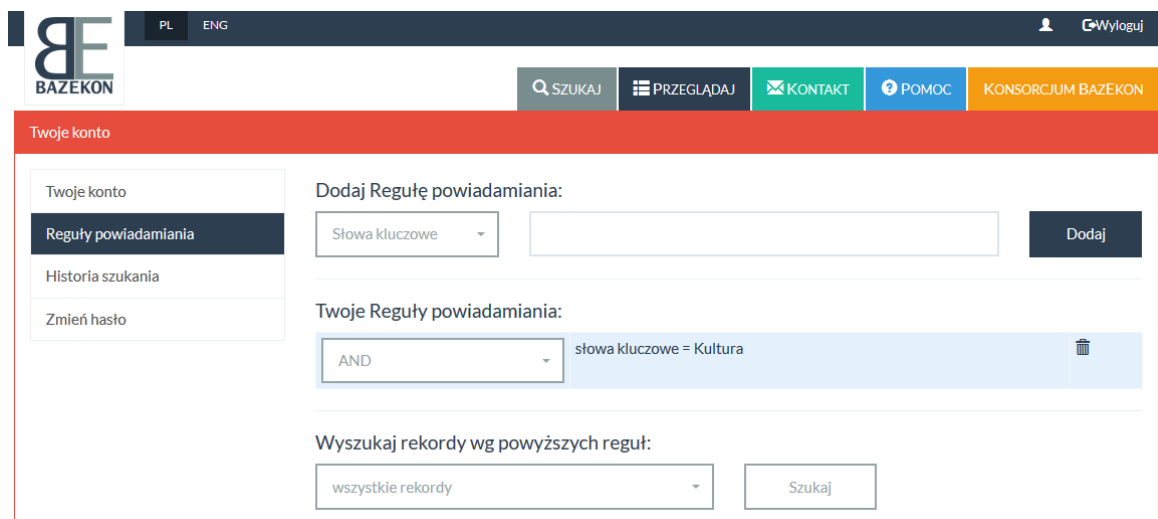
BE
BAZEKON

PL ENG

Wyloguj

SZUKAJ PRZEGLĄDAJ KONTAKT POMOC KONSORCJUM BAZEKON

Twoje konto

Twoje konto
Reguły powiadamiania
Historia szukania
Zmień hasło

Dodaj Regułę powiadamiania:

Słowa kluczowe

Dodaj

Twoje Reguły powiadamiania:

AND

słowa kluczowe = Kultura

Wyszukaj rekordy wg powyższych reguł:

wszystkie rekordy

Szukaj